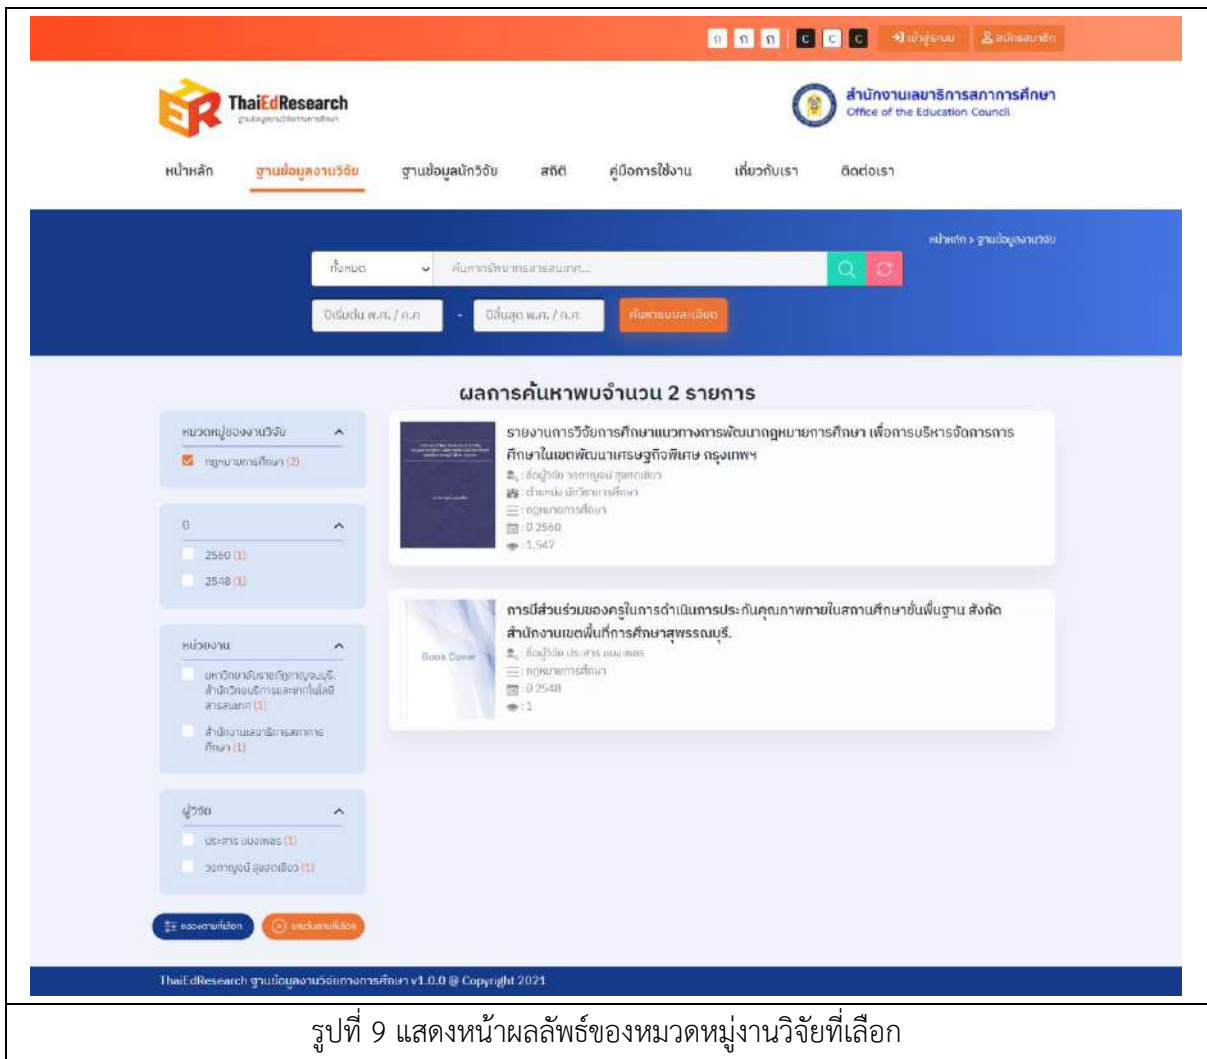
ก ก ก C C C เข้าสู่ระบบ สมัครสมาชิก

ThaiEdResearch

สำนักงานเลขาธิการสภาการศึกษา
Office of the Education Council

หน้าหลัก ฐานข้อมูลงานวิจัย ฐานข้อมูลนักวิจัย สถิติ คู่มือการใช้งาน เกี่ยวกับเรา ติดต่อเรา

หน้าหลัก > ฐานข้อมูลงานวิจัย

ทั้งหมด ค้นหาทรัพยากรสารสนเทศ...

ปีเริ่มต้น พ.ศ. / ค.ศ. - ปีสิ้นสุด พ.ศ. / ค.ศ. ค้นหาแบบละเอียด

ผลการค้นหาพบจำนวน 2 รายการ

หมวดหมู่ของงานวิจัย
กฎหมายการศึกษา (2)

ปี
2560 (1)
2548 (1)

หน่วยงาน
มหาวิทยาลัยราชภัฏกาญจนบุรี. สำนักวิทยบริการและเทคโนโลยีสารสนเทศ (1)
สำนักงานเลขาธิการสภาการศึกษา (1)

ผู้วิจัย
ประสาร บุญเพชร (1)
วรากาญจน์ สุขสดเขียว (1)

กรองตามที่เลือก ยกเลิกตามที่เลือก

รายงานการวิจัยการศึกษาแนวทางการพัฒนากฎหมายการศึกษา เพื่อการบริหารจัดการการศึกษาในเขตพัฒนาเศรษฐกิจพิเศษ กรุงเทพฯ
: ชื่อผู้วิจัย วรากาญจน์ สุขสดเขียว
: ตำแหน่ง นักวิชาการศึกษา
: กฎหมายการศึกษา
: 2560
: 1,547

Book Cover
การมีส่วนร่วมของครูในการดำเนินการประกันคุณภาพภายในสถานศึกษาขั้นพื้นฐาน สังกัดสำนักงานเขตพื้นที่การศึกษาสุพรรณบุรี.
: ชื่อผู้วิจัย ประสาร บุญเพชร
: กฎหมายการศึกษา
: 2548
: 1

ThaiEdResearch ฐานข้อมูลงานวิจัยทางการศึกษา v1.0.0 @ Copyright 2021

รูปที่ 9 แสดงหน้าผลลัพธ์ของหมวดหมู่งานวิจัยที่เลือก